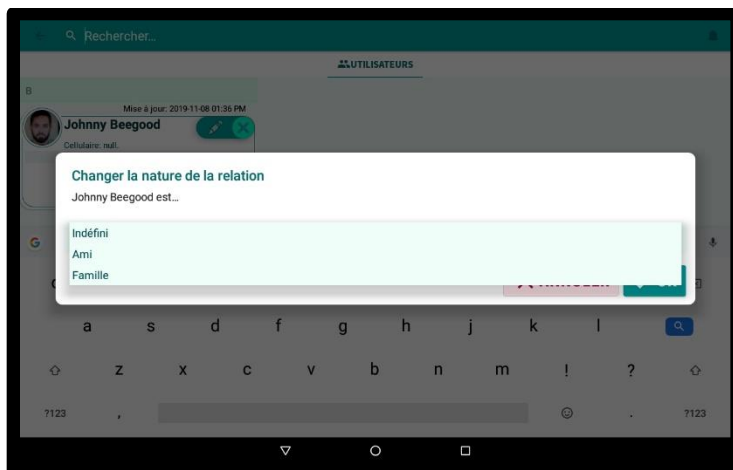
Rechercher...

UTILISATEURS

B

Mise à jour: 2019-11-08 01:36 PM

Johnny Beegood

Cellulaire: null.

Changer la nature de la relation

Johnny Beegood est...

Indéfini

Ami

Famille

a s d f g h j k l

z x c v b n m ! ?

?123 , . ?123